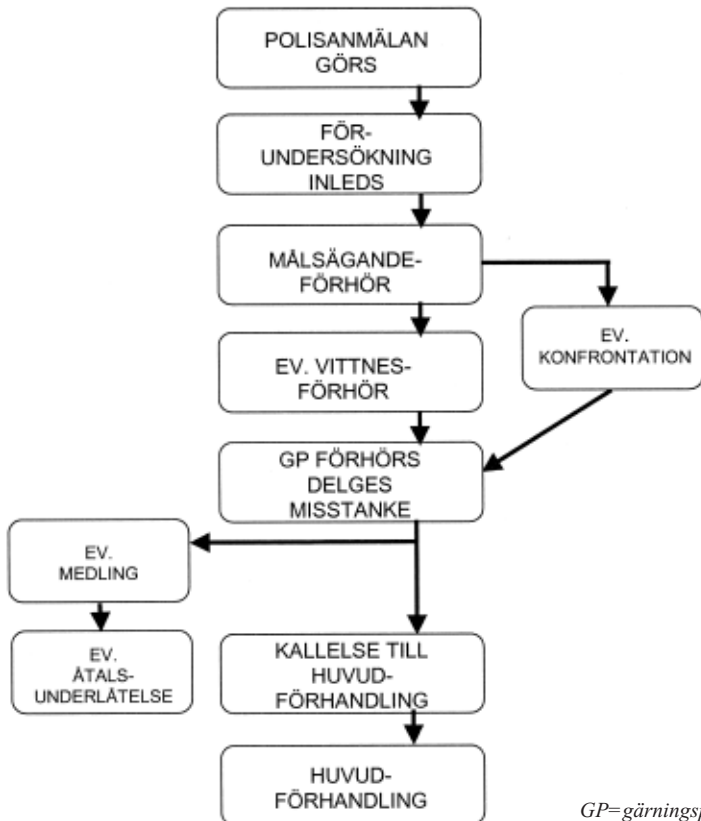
POLISANMÄLAN GÖRS

FÖR-UNDERSÖKNING INLEDS

MÅLSÄGANDE-FÖRHÖR

EV. KONFRONTATION

EV. VITTNES-FÖRHÖR

GP FÖRHÖRS DELGES MISSTANKE

EV. MEDLING

EV. ÅTALS-UNDERLÅTELSE

KALLELSE TILL HUVUD-FÖRHANDLING

HUVUD-FÖRHANDLING

GP=gärnings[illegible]